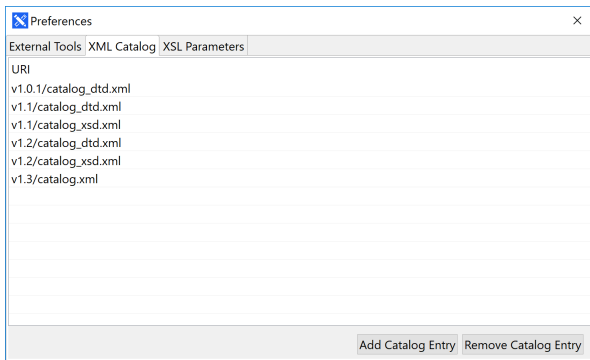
Preferences
×
External Tools
XML Catalog
XSL Parameters

URI
v1.0.1/catalog_dtd.xml
v1.1/catalog_dtd.xml
v1.1/catalog_xsd.xml
v1.2/catalog_dtd.xml
v1.2/catalog_xsd.xml
v1.3/catalog.xml

Add Catalog Entry
Remove Catalog Entry